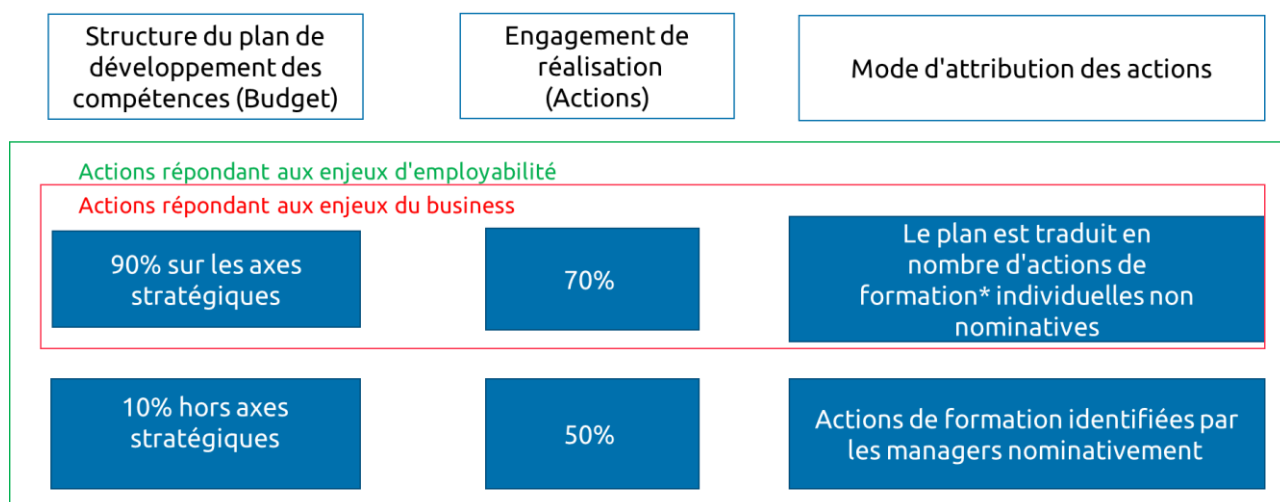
Structure du plan de développement des compétences (Budget)

Engagement de réalisation (Actions)

Mode d'attribution des actions

Actions répondant aux enjeux d'employabilité

Actions répondant aux enjeux du business

90% sur les axes stratégiques

70%

Le plan est traduit en nombre d'actions de formation* individuelles non nominatives

10% hors axes stratégiques

50%

Actions de formation identifiées par les managers nominativement